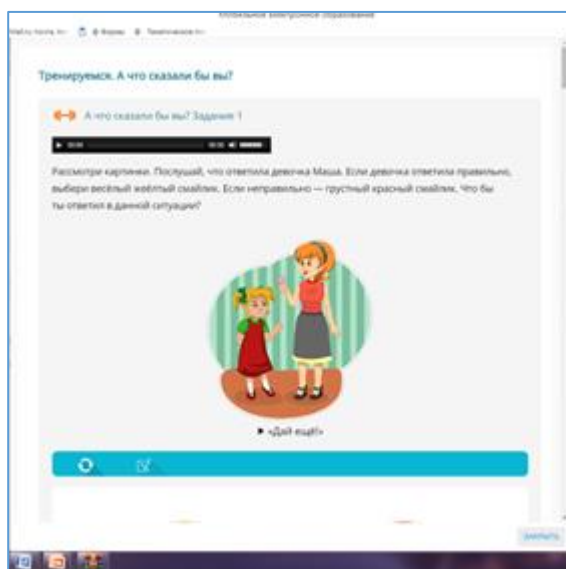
Глобальное электронное образование

Mail.ru почта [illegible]   Формы   Тематическое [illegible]

Тренируемся. А что сказали бы вы?

А что сказали бы вы? Задание 1

00:00   00:00

Рассмотри картинки. Послушай, что ответила девочка Маша. Если девочка ответила правильно, выбери весёлый жёлтый смайлик. Если неправильно — грустный красный смайлик. Что бы ты ответил в данной ситуации?

«Дай ещё!»

Закрыть